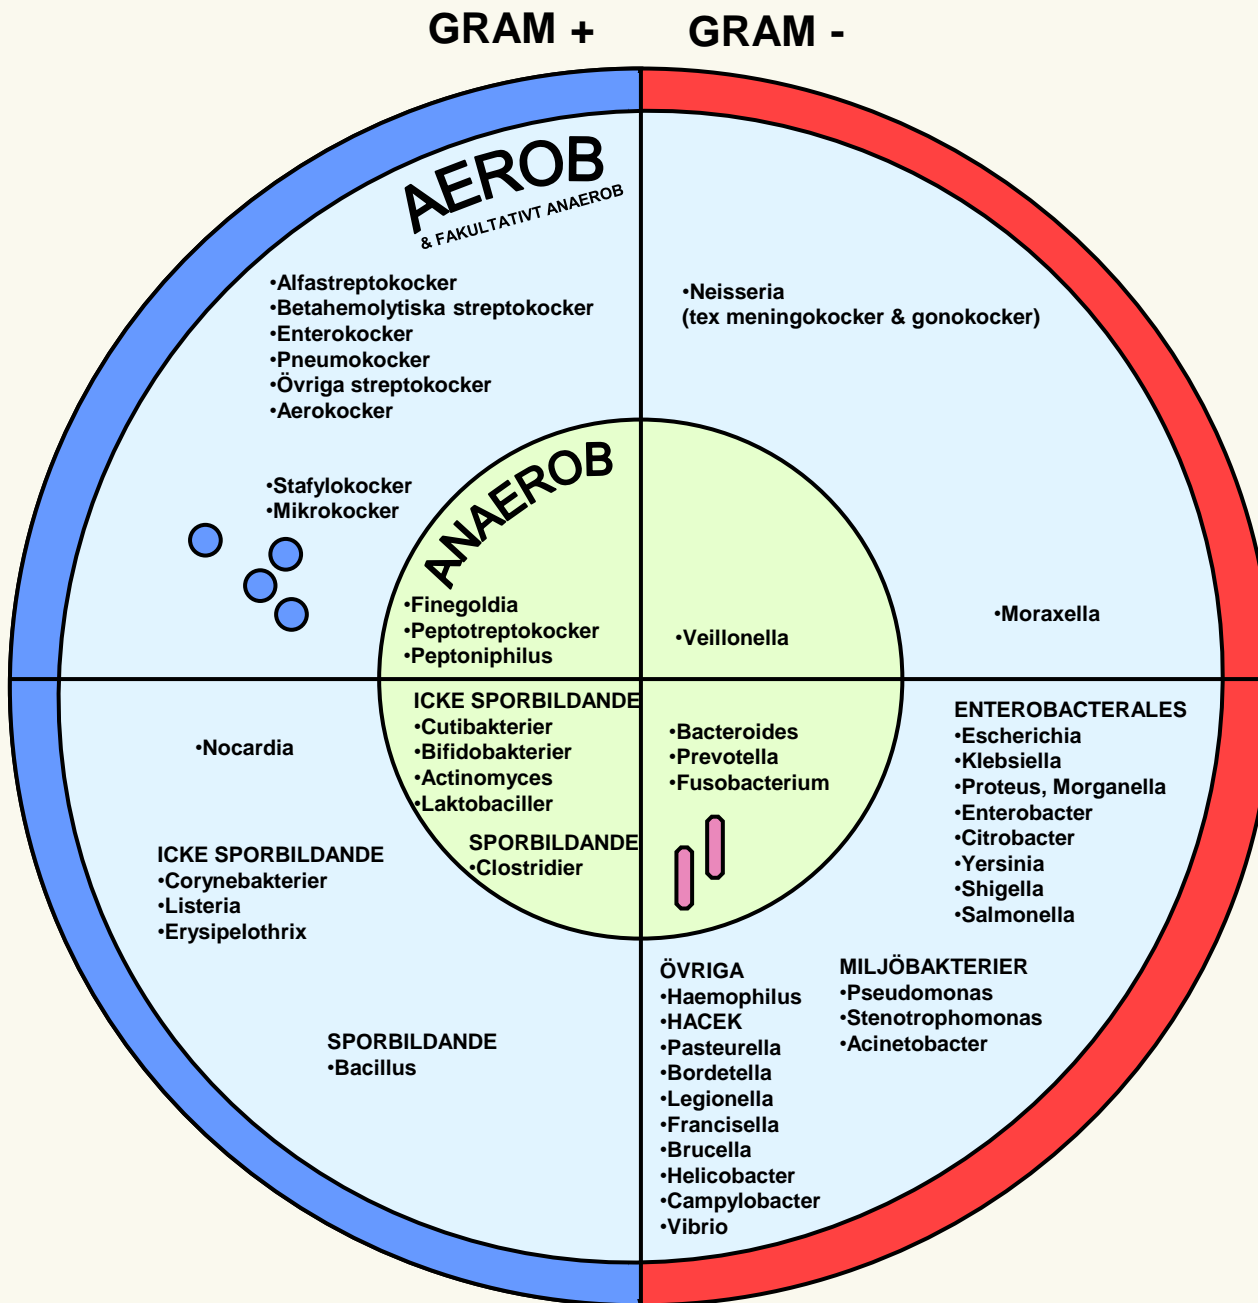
GRAM + GRAM -

AEROB
& FAKULTATIVT ANAEROB

•Alfastreptokocker
•Betahemolytiska streptokocker
•Enterokocker
•Pneumokocker
•Övriga streptokocker
•Aerokocker

•Stafylokocker
•Mikrokocker

•Neisseria
(tex meningokocker & gonokocker)

ANAEROB

•Finegoldia
•Peptotreptokocker
•Peptoniphilus

•Veillonella

•Moraxella

•Nocardia

ICKE SPORBILDANDE
•Cutibakterier
•Bifidobakterier
•Actinomyces
•Laktobaciller

SPORBILDANDE
•Clostridier

•Bacteroides
•Prevotella
•Fusobacterium

ENTEROBACTERALES
•Escherichia
•Klebsiella
•Proteus, Morganella
•Enterobacter
•Citrobacter
•Yersinia
•Shigella
•Salmonella

ICKE SPORBILDANDE
•Corynebakterier
•Listeria
•Erysipelothrix

SPORBILDANDE
•Bacillus

ÖVRIGA
•Haemophilus
•HACEK
•Pasteurella
•Bordetella
•Legionella
•Francisella
•Brucella
•Helicobacter
•Campylobacter
•Vibrio

MILJÖBAKTERIER
•Pseudomonas
•Stenotrophomonas
•Acinetobacter